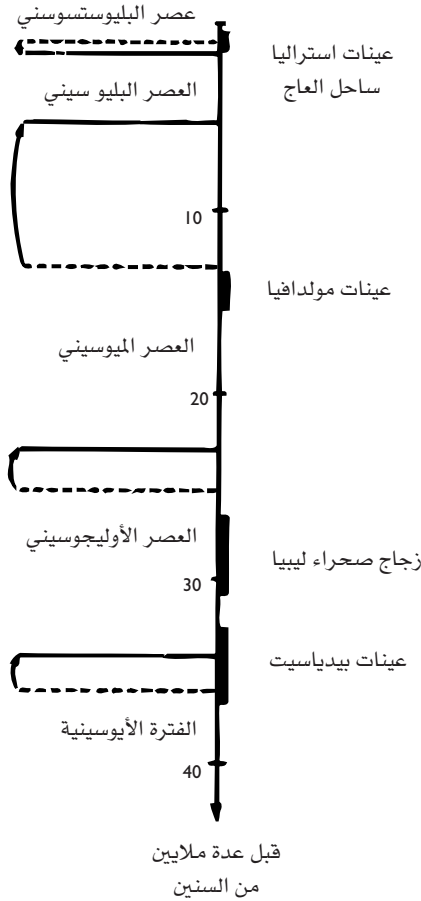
عصر البليوستسوسني

عينات استراليا
ساحل العاج

العصر البليو سيني

10

عينات مولدافيا

العصر الميوسيني

20

العصر الأوليجوسيني

زجاج صحراء ليبيا

30

عينات بيدياسيت

الفترة الأيوسينية

40

قبل عدة ملايين
من السنين